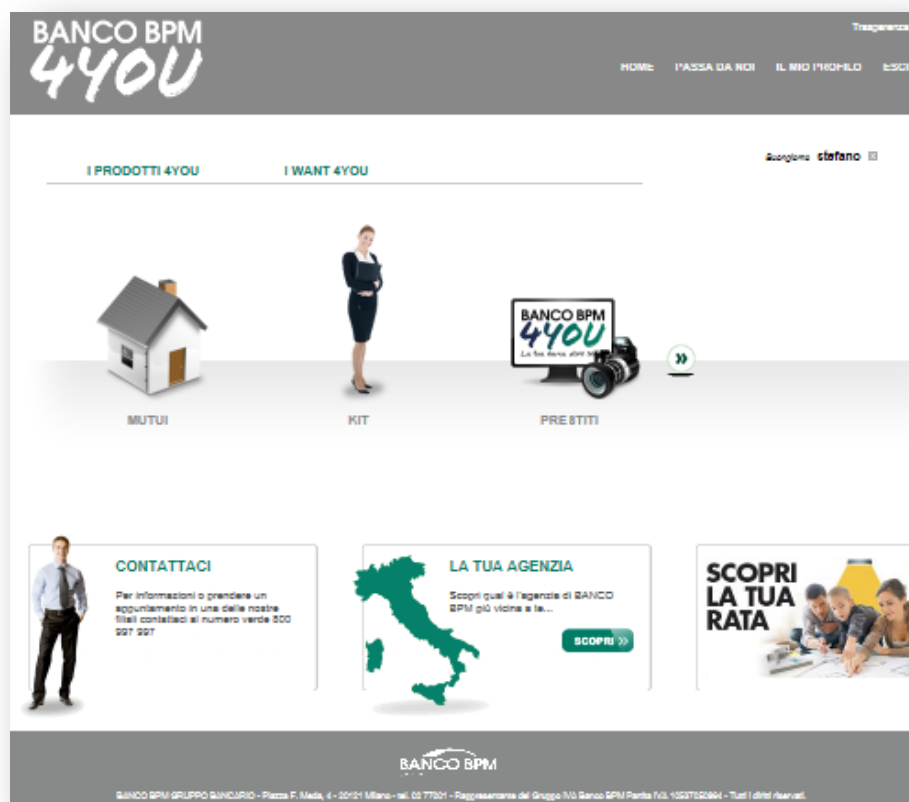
BANCO BPM 4YOU

Trasparenza

HOME PASSA DA NOI IL MIO PROFILO ESCI

Buongiorno stefano

I PRODOTTI 4YOU I WANT 4YOU

BANCO BPM 4YOU La tua banca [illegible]

MUTUI KIT PRESTITI

CONTATTACI

Per informazioni o prendere un appuntamento in una delle nostre filiali contattaci al numero verde 800 997 997

LA TUA AGENZIA

Scopri qual è l'agenzia di BANCO BPM più vicina a te...

SCOPRI

SCOPRI LA TUA RATA

BANCO BPM

BANCO BPM GRUPPO BANCARIO - Piazza F. Meda, 4 - 20121 Milano - tel. 02 77001 - Rappresentante del Gruppo IVA Banco BPM Partita IVA 10537050964 - Tutti i diritti riservati.